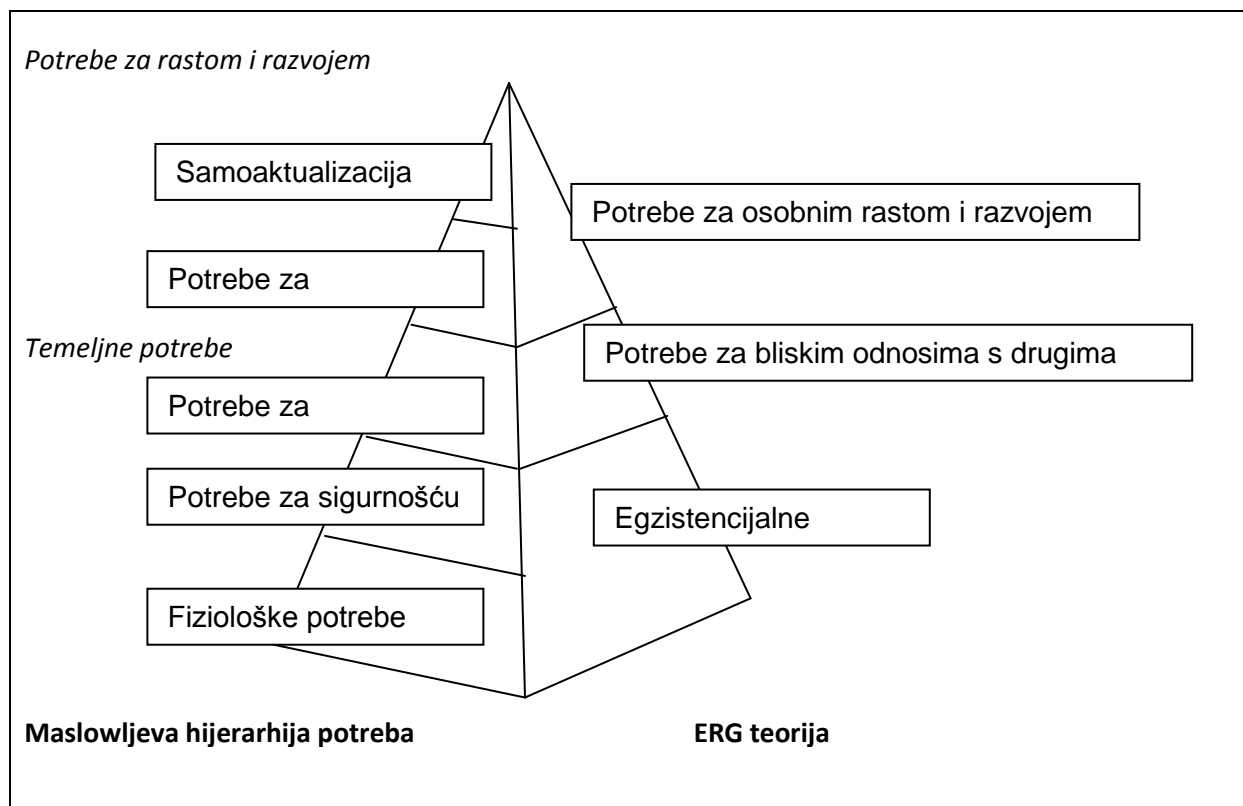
*Potrebe za rastom i razvojem*

Samoaktualizacija

Potrebe za osobnim rastom i razvojem

Potrebe za

*Temeljne potrebe*

Potrebe za bliskim odnosima s drugima

Potrebe za

Potrebe za sigurnošću

Egzistencijalne

Fiziološke potrebe

**Maslowljeva hijerarhija potreba**

**ERG teorija**